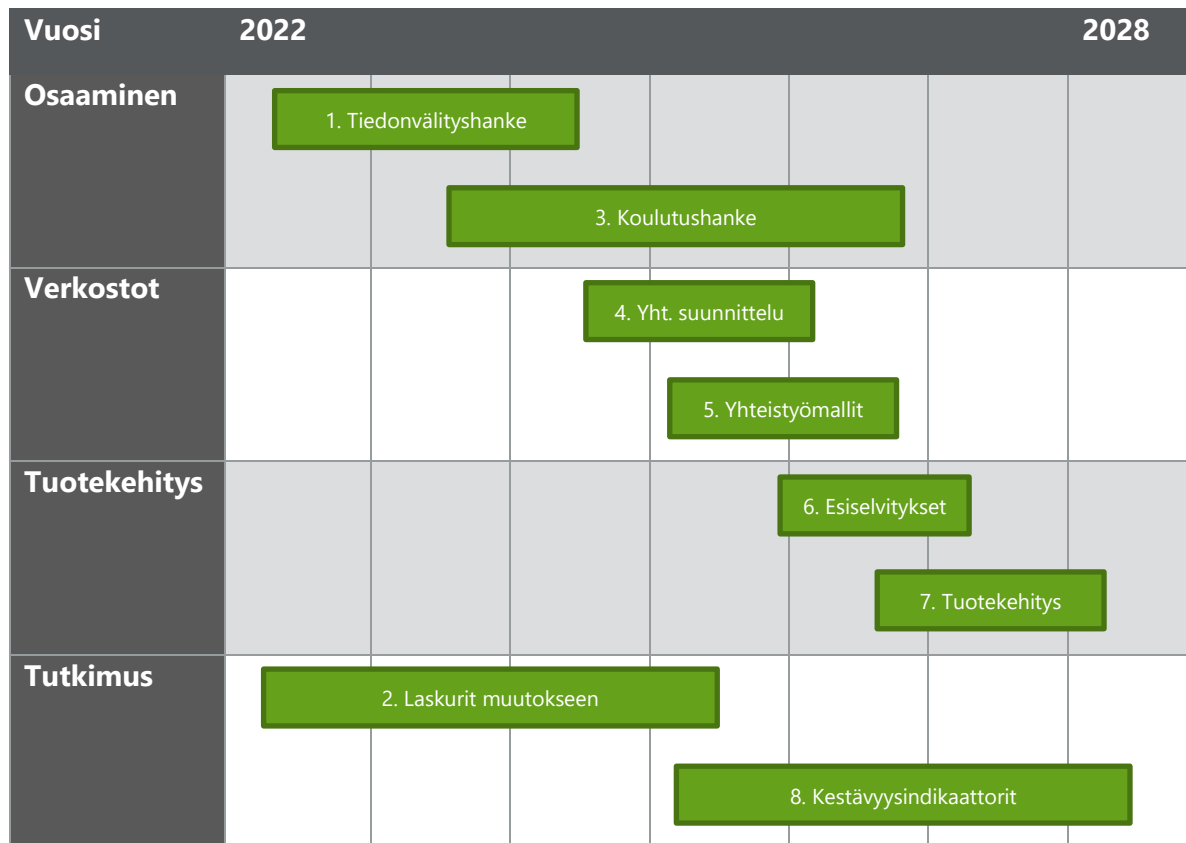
| Vuosi | 2022 | 2028 |
|---|---|---|
| Osaaminen | 1. Tiedonvälityshanke<br>3. Koulutushanke | |
| Verkostot | 4. Yht. suunnittelu<br>5. Yhteistyömallit | |
| Tuotekehitys | 6. Esiselvitykset<br>7. Tuotekehitys | |
| Tutkimus | 2. Laskurit muutokseen<br>8. Kestävyysindikaattorit | |